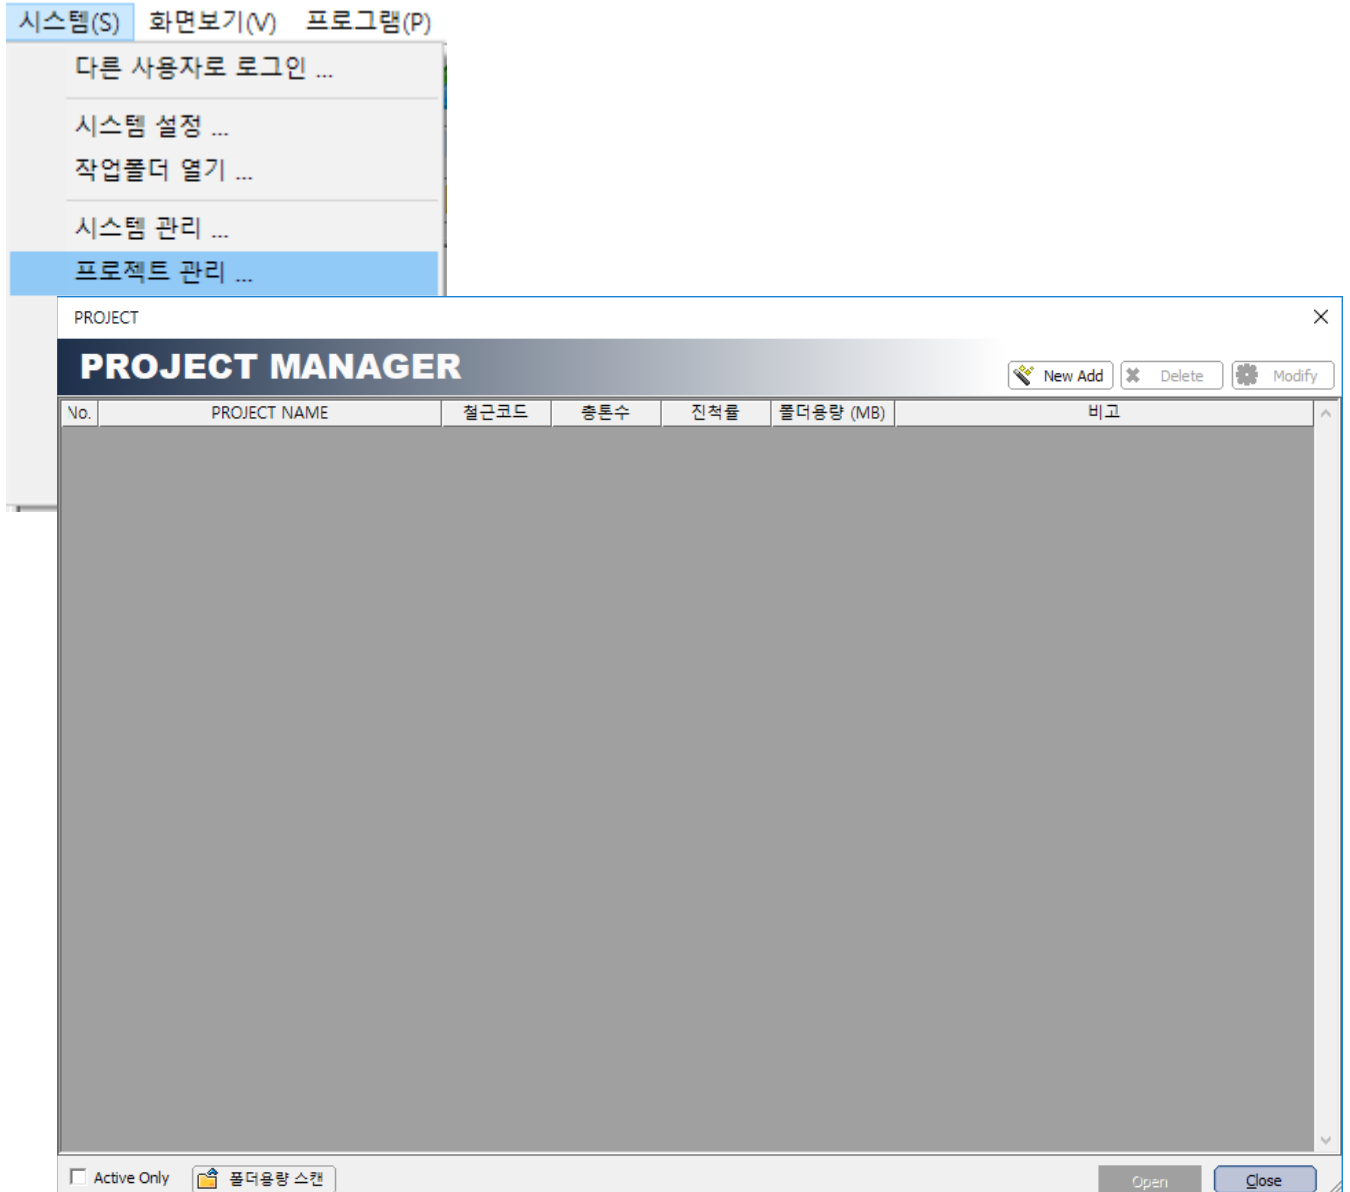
시스템(S) 화면보기(V) 프로그램(P)

다른 사용자로 로그인 ...

시스템 설정 ...

작업폴더 열기 ...

시스템 관리 ...

프로젝트 관리 ...

PROJECT

PROJECT MANAGER

New Add Delete Modify

| No. | PROJECT NAME | 철근코드 | 총톤수 | 진척률 | 폴더용량 (MB) | 비고 |
|---|---|---|---|---|---|---|

Active Only 폴더용량 스캔

Open Close